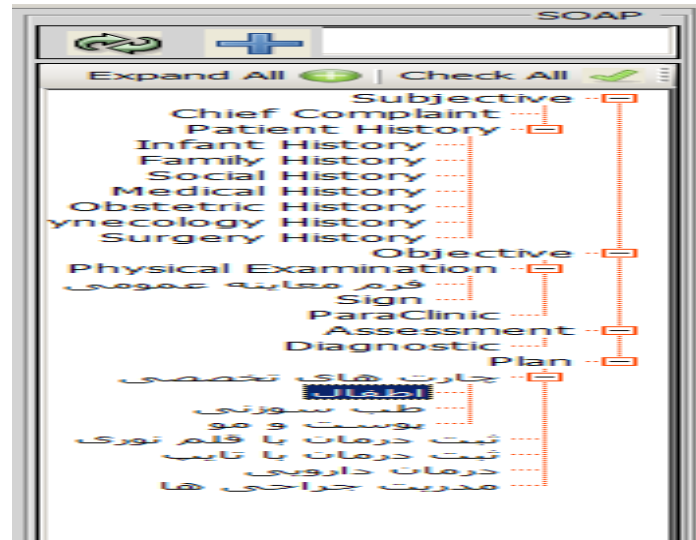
SOAP

Expand All | Check All

Subjective
Chief Complaint
Patient History
Infant History
Family History
Social History
Medical History
Obstetric History
ynecology History
Surgery History
Objective
Physical Examination
فرم معاینه عمومی
Sign
ParaClinic
Assessment
Diagnostic
Plan
چارت های تخصصی
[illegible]
طب سوزنی
پوست و مو
ثبت درمان با قلم نوری
ثبت درمان با تایپ
درمان دارویی
مدیریت جراحی ها